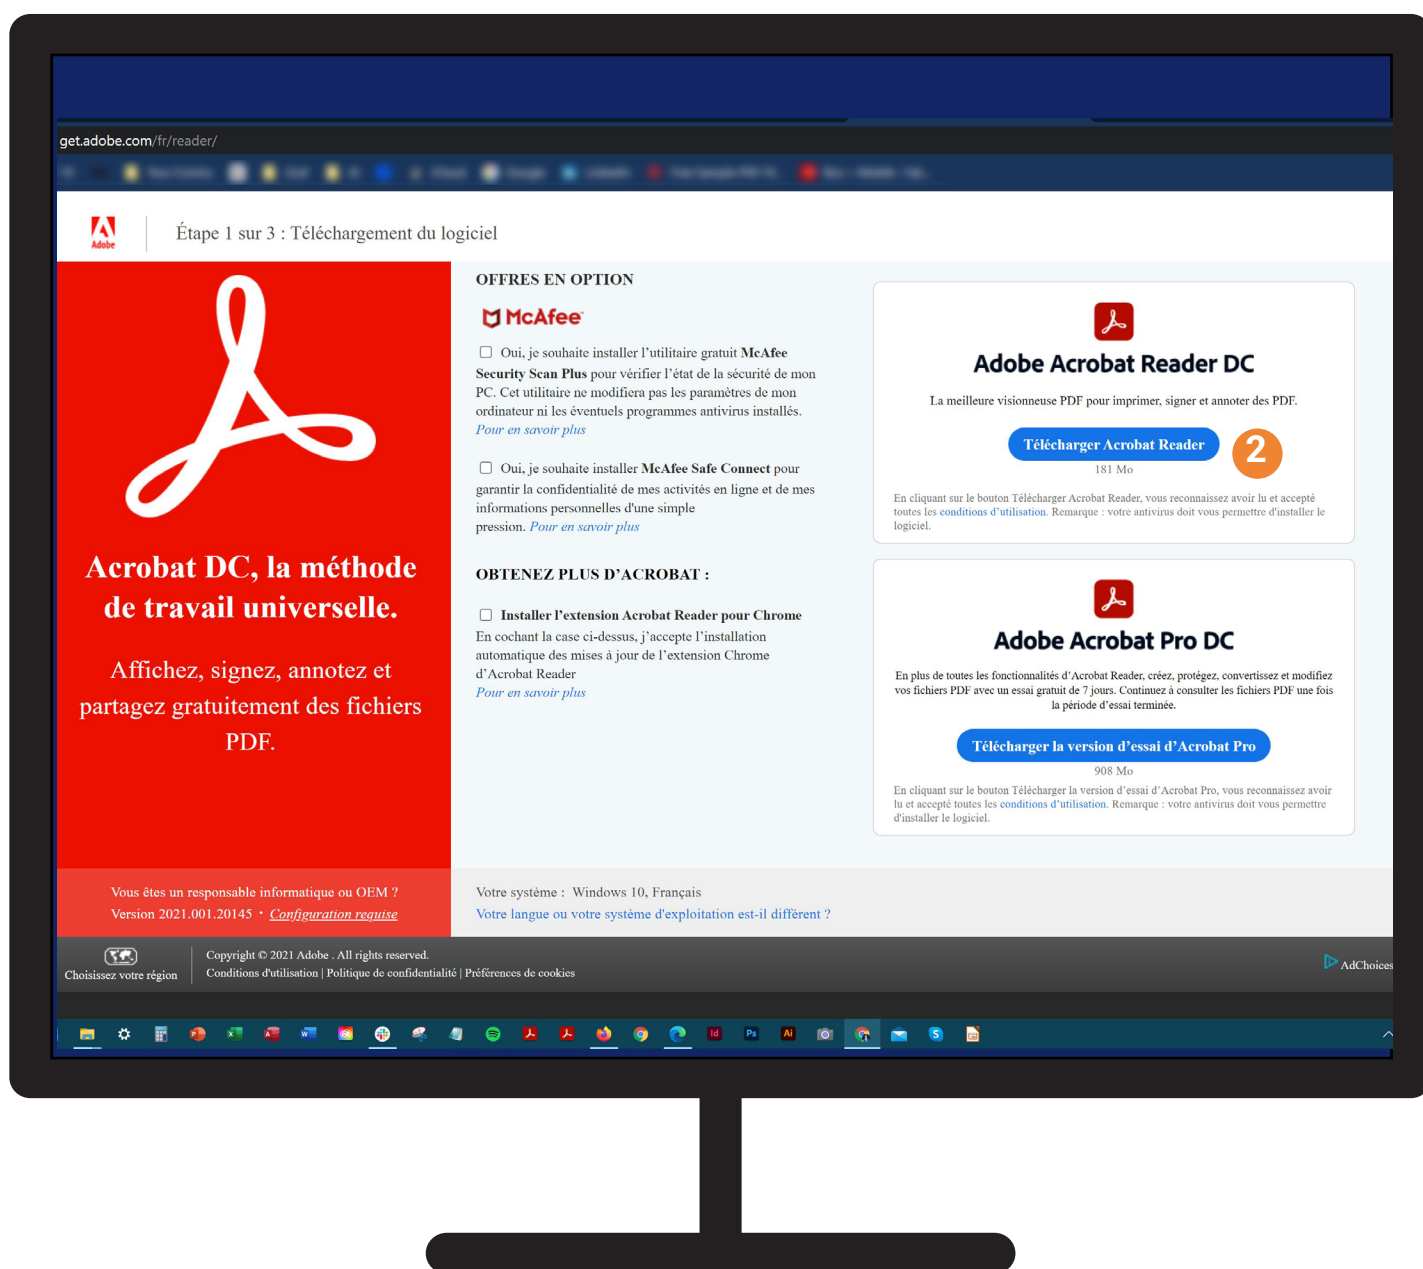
get.adobe.com/fr/reader/

Adobe

Étape 1 sur 3 : Téléchargement du logiciel

Acrobat DC, la méthode de travail universelle.

Affichez, signez, annotez et partagez gratuitement des fichiers PDF.

OFFRES EN OPTION

McAfee

Oui, je souhaite installer l'utilitaire gratuit McAfee Security Scan Plus pour vérifier l'état de la sécurité de mon PC. Cet utilitaire ne modifiera pas les paramètres de mon ordinateur ni les éventuels programmes antivirus installés. Pour en savoir plus

Oui, je souhaite installer McAfee Safe Connect pour garantir la confidentialité de mes activités en ligne et de mes informations personnelles d'une simple pression. Pour en savoir plus

OBTENEZ PLUS D'ACROBAT :

Installer l'extension Acrobat Reader pour Chrome
En cochant la case ci-dessus, j'accepte l'installation automatique des mises à jour de l'extension Chrome d'Acrobat Reader
Pour en savoir plus

Adobe Acrobat Reader DC

La meilleure visionneuse PDF pour imprimer, signer et annoter des PDF.

Télécharger Acrobat Reader

2

181 Mo

En cliquant sur le bouton Télécharger Acrobat Reader, vous reconnaissez avoir lu et accepté toutes les conditions d'utilisation. Remarque : votre antivirus doit vous permettre d'installer le logiciel.

Adobe Acrobat Pro DC

En plus de toutes les fonctionnalités d'Acrobat Reader, créez, protégez, convertissez et modifiez vos fichiers PDF avec un essai gratuit de 7 jours. Continuez à consulter les fichiers PDF une fois la période d'essai terminée.

Télécharger la version d'essai d'Acrobat Pro

908 Mo

En cliquant sur le bouton Télécharger la version d'essai d'Acrobat Pro, vous reconnaissez avoir lu et accepté toutes les conditions d'utilisation. Remarque : votre antivirus doit vous permettre d'installer le logiciel.

Vous êtes un responsable informatique ou OEM ?
Version 2021.001.20145 · Configuration requise

Votre système : Windows 10, Français
Votre langue ou votre système d'exploitation est-il différent ?

Choisissez votre région

Copyright © 2021 Adobe . All rights reserved.
Conditions d'utilisation | Politique de confidentialité | Préférences de cookies

AdChoices